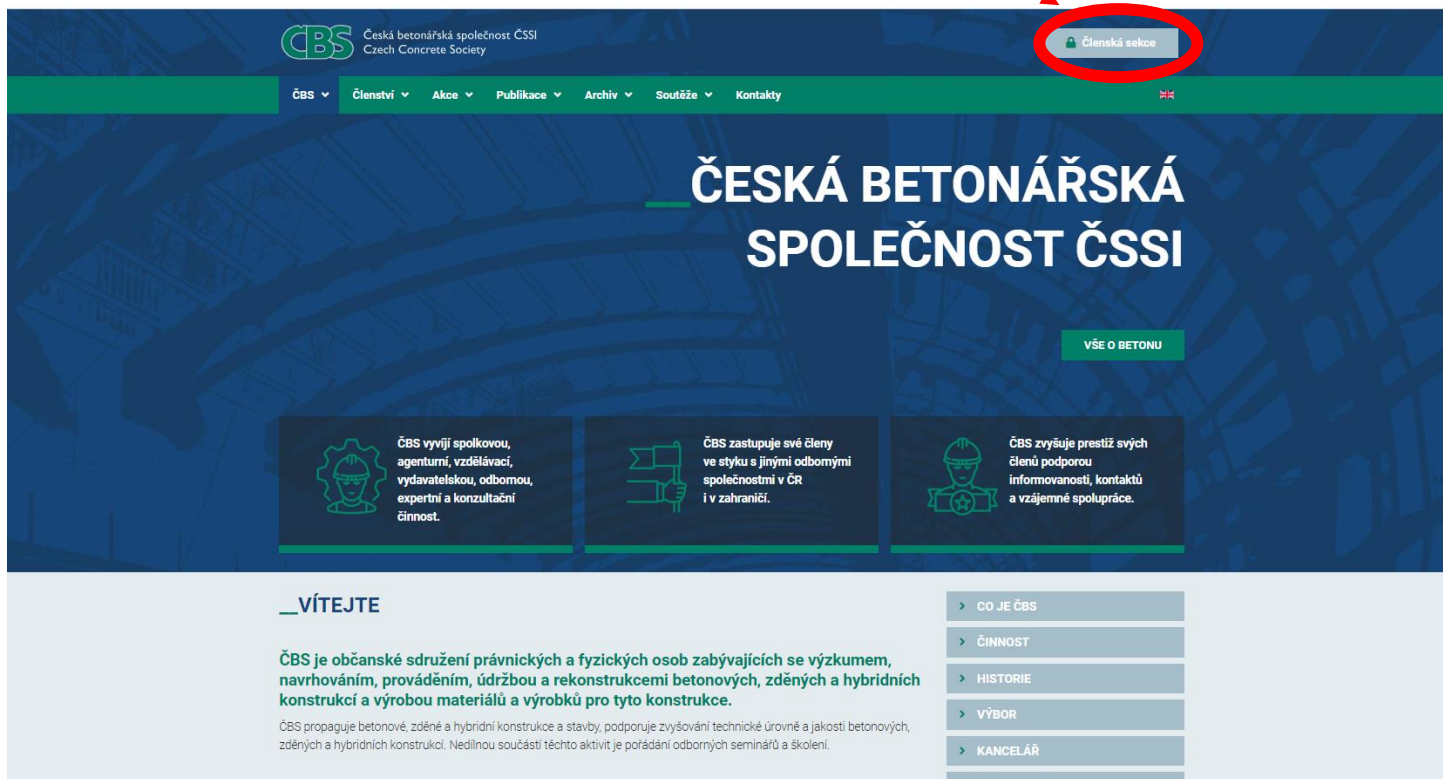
ČBS Česká betonářská společnost ČSSI
Czech Concrete Society

Členská sekce

ČBS Členství Akce Publikace Archiv Soutěže Kontakty

ČESKÁ BETONÁŘSKÁ SPOLEČNOST ČSSI

VŠE O BETONU

ČBS vyvíjí spolkovou, agenturní, vzdělávací, vydavatelskou, odbornou, expertní a konzultační činnost.

ČBS zastupuje své členy ve styku s jinými odbornými společnostmi v ČR i v zahraničí.

ČBS zvyšuje prestiž svých členů podporou informovanosti, kontaktů a vzájemné spolupráce.

_VÍTEJTE

ČBS je občanské sdružení právnických a fyzických osob zabývajících se výzkumem, navrhováním, prováděním, údržbou a rekonstrukcemi betonových, zděných a hybridních konstrukcí a výrobou materiálů a výrobků pro tyto konstrukce.

ČBS propaguje betonové, zděné a hybridní konstrukce a stavby, podporuje zvyšování technické úrovně a jakosti betonových, zděných a hybridních konstrukcí. Nedílnou součástí těchto aktivit je pořádání odborných seminářů a školení.

CO JE ČBS
ČINNOST
HISTORIE
VÝBOR
KANCELÁŘ